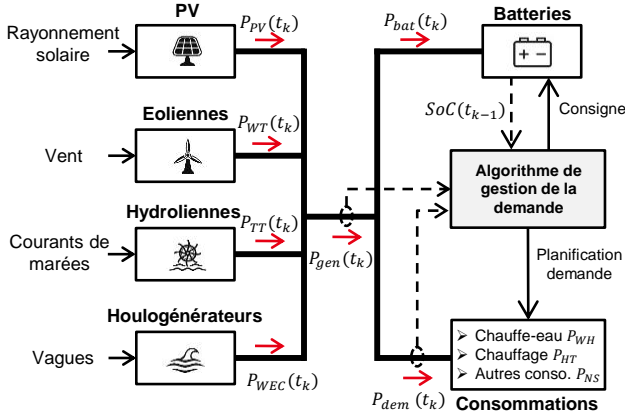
PV

Rayonnement solaire

$P_{PV}(t_k)$

Eoliennes

$P_{WT}(t_k)$

Vent

Hydroliennes

$P_{TT}(t_k)$

Courants de marées

Houlogénérateurs

Vagues

$P_{WEC}(t_k)$

$P_{gen}(t_k)$

$P_{bat}(t_k)$

Batteries

$SoC(t_{k-1})$

Consigne

Algorithme de gestion de la demande

Planification demande

➢ Chauffe-eau $P_{WH}$
➢ Chauffage $P_{HT}$
➢ Autres conso. $P_{NS}$

$P_{dem}(t_k)$

Consommations